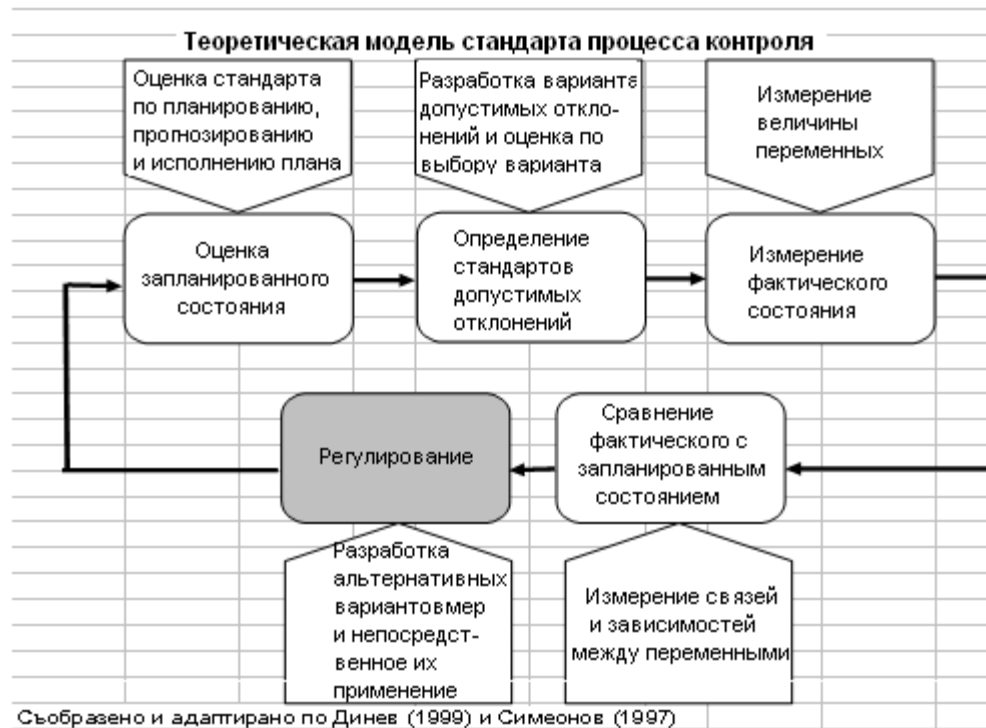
Теоретическая модель стандарта процесса контроля

Оценка стандарта по планированию, прогнозированию и исполнению плана

Разработка варианта допустимых отклонений и оценка по выбору варианта

Измерение величины переменных

Оценка запланированного состояния

Определение стандартов допустимых отклонений

Измерение фактического состояния

Регулирование

Сравнение фактического с запланированным состоянием

Разработка альтернативных вариантовмер и непосредственное их применение

Измерение связей и зависимостей между переменными

Съобразено и адаптирано по Динев (1999) и Симеонов (1997)